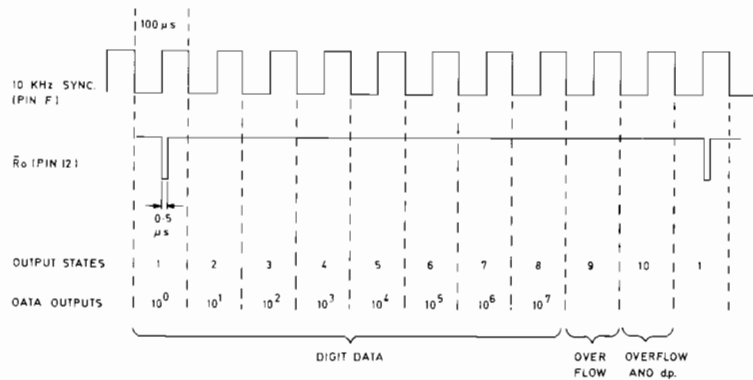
100 μs

10 KHz SYNC. (PIN F)

$\bar{R}o$ (PIN 12)

0·5 μs

OUTPUT STATES 1 2 3 4 5 6 7 8 9 10 1

OATA OUTPUTS $10^0$ $10^1$ $10^2$ $10^3$ $10^4$ $10^5$ $10^6$ $10^7$

DIGIT DATA

OVER FLOW

OVERFLOW ANO dp.